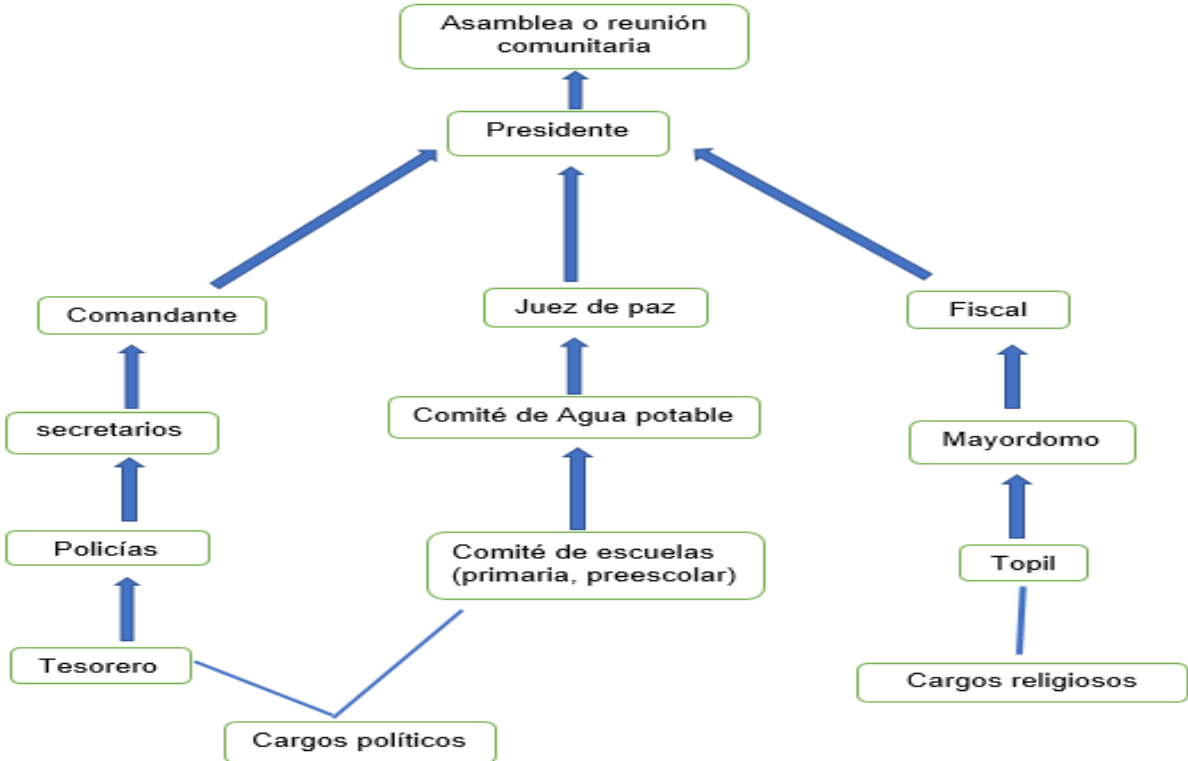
Asamblea o reunión comunitaria

Presidente

Comandante

Juez de paz

Fiscal

secretarios

Comité de Agua potable

Mayordomo

Policías

Comité de escuelas (primaria, preescolar)

Topil

Tesorero

Cargos religiosos

Cargos políticos